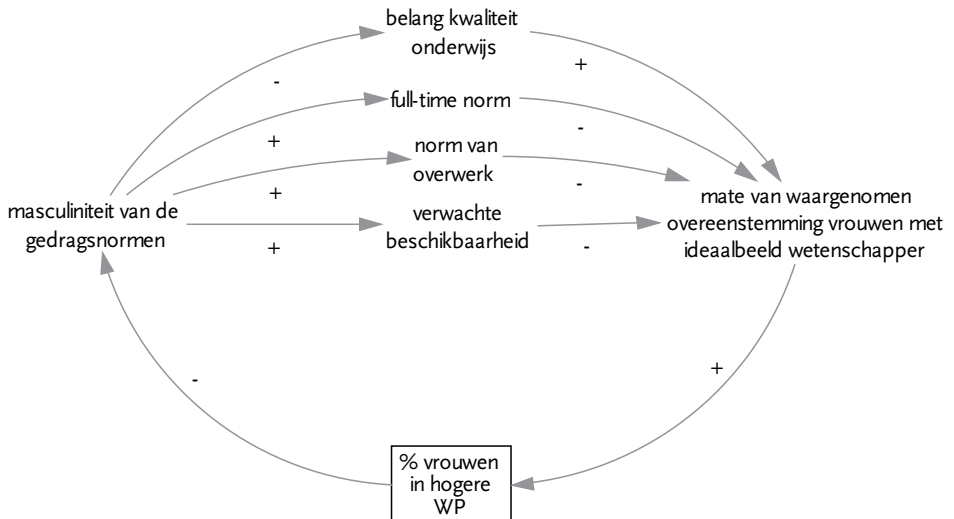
belang kwaliteit onderwijs

+

-

full-time norm

-

+

norm van overwerk

-

+

masculiniteit van de gedragsnormen

verwachte beschikbaarheid

+

-

mate van waargenomen overeenstemming vrouwen met ideaalbeeld wetenschapper

-

+

% vrouwen in hogere WP